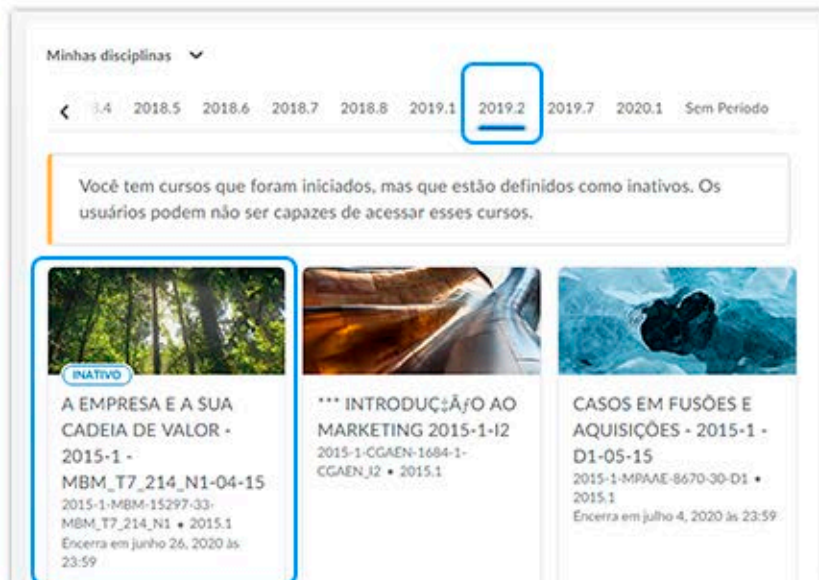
Minhas disciplinas

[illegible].4 2018.5 2018.6 2018.7 2018.8 2019.1 2019.2 2019.7 2020.1 Sem Período

Você tem cursos que foram iniciados, mas que estão definidos como inativos. Os usuários podem não ser capazes de acessar esses cursos.

INATIVO

A EMPRESA E A SUA CADEIA DE VALOR - 2015-1 - MBM_T7_214_N1-04-15

2015-1-MBM-15297-33-MBM_T7_214_N1 • 2015.1

Encerra em junho 26, 2020 às 23:59

*** INTRODUÇ‡ÃƒO AO MARKETING 2015-1-I2

2015-1-CGAEN-1684-1-CGAEN_I2 • 2015.1

CASOS EM FUSÕES E AQUISIÇÕES - 2015-1 - D1-05-15

2015-1-MPAAE-8670-30-D1 • 2015.1

Encerra em julho 4, 2020 às 23:59